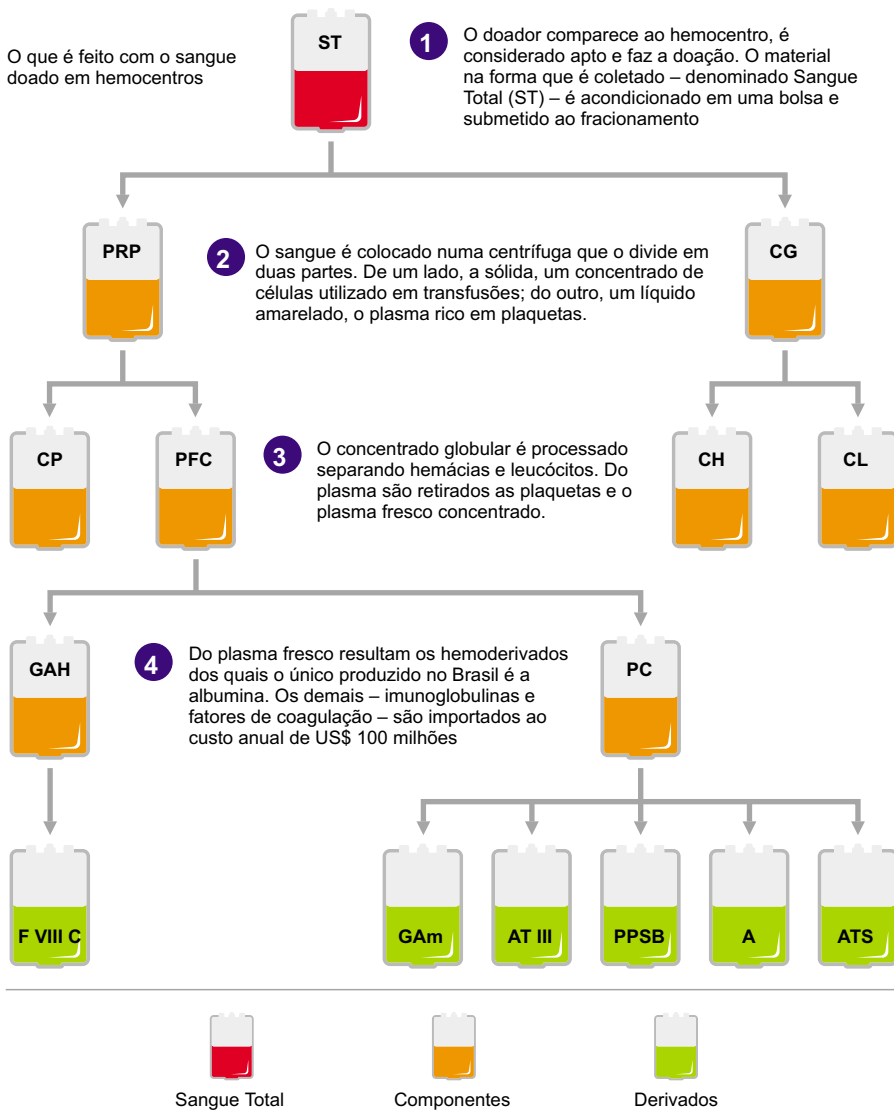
O que é feito com o sangue doado em hemocentros

ST

1 O doador comparece ao hemocentro, é considerado apto e faz a doação. O material na forma que é coletado – denominado Sangue Total (ST) – é acondicionado em uma bolsa e submetido ao fracionamento

PRP

2 O sangue é colocado numa centrífuga que o divide em duas partes. De um lado, a sólida, um concentrado de células utilizado em transfusões; do outro, um líquido amarelado, o plasma rico em plaquetas.

CG

CP

PFC

3 O concentrado globular é processado separando hemácias e leucócitos. Do plasma são retirados as plaquetas e o plasma fresco concentrado.

CH

CL

GAH

4 Do plasma fresco resultam os hemoderivados dos quais o único produzido no Brasil é a albumina. Os demais – imunoglobulinas e fatores de coagulação – são importados ao custo anual de US$ 100 milhões

PC

F VIII C

GAm

AT III

PPSB

A

ATS

Sangue Total

Componentes

Derivados